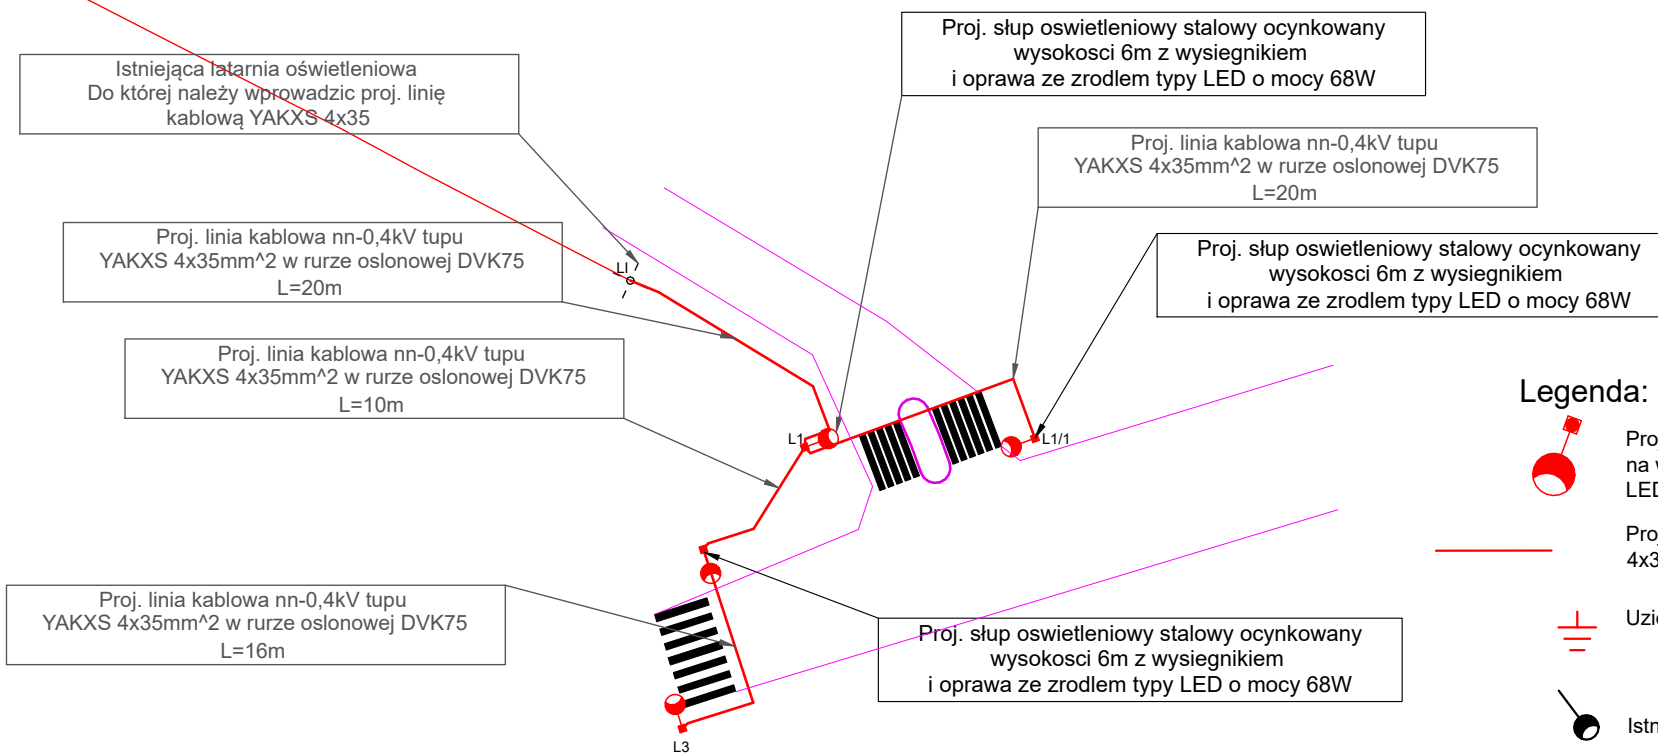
Istniejąca latarnia oświetleniowa
Do której należy wprowadzic proj. linię
kablową YAKXS 4x35

Proj. słup oswietleniowy stalowy ocynkowany
wysokosci 6m z wysiegnikiem
i oprawa ze zrodlem typy LED o mocy 68W

Proj. linia kablowa nn-0,4kV tupu
YAKXS 4x35mm^2 w rurze oslonowej DVK75
L=20m

Proj. linia kablowa nn-0,4kV tupu
YAKXS 4x35mm^2 w rurze oslonowej DVK75
L=20m

Proj. słup oswietleniowy stalowy ocynkowany
wysokosci 6m z wysiegnikiem
i oprawa ze zrodlem typy LED o mocy 68W

LI

Proj. linia kablowa nn-0,4kV tupu
YAKXS 4x35mm^2 w rurze oslonowej DVK75
L=10m

L1

L1/1

Legenda:

Pro
na
LED

Pro
4x3

Uzi

Proj. linia kablowa nn-0,4kV tupu
YAKXS 4x35mm^2 w rurze oslonowej DVK75
L=16m

Proj. słup oswietleniowy stalowy ocynkowany
wysokosci 6m z wysiegnikiem
i oprawa ze zrodlem typy LED o mocy 68W

Istn

L3